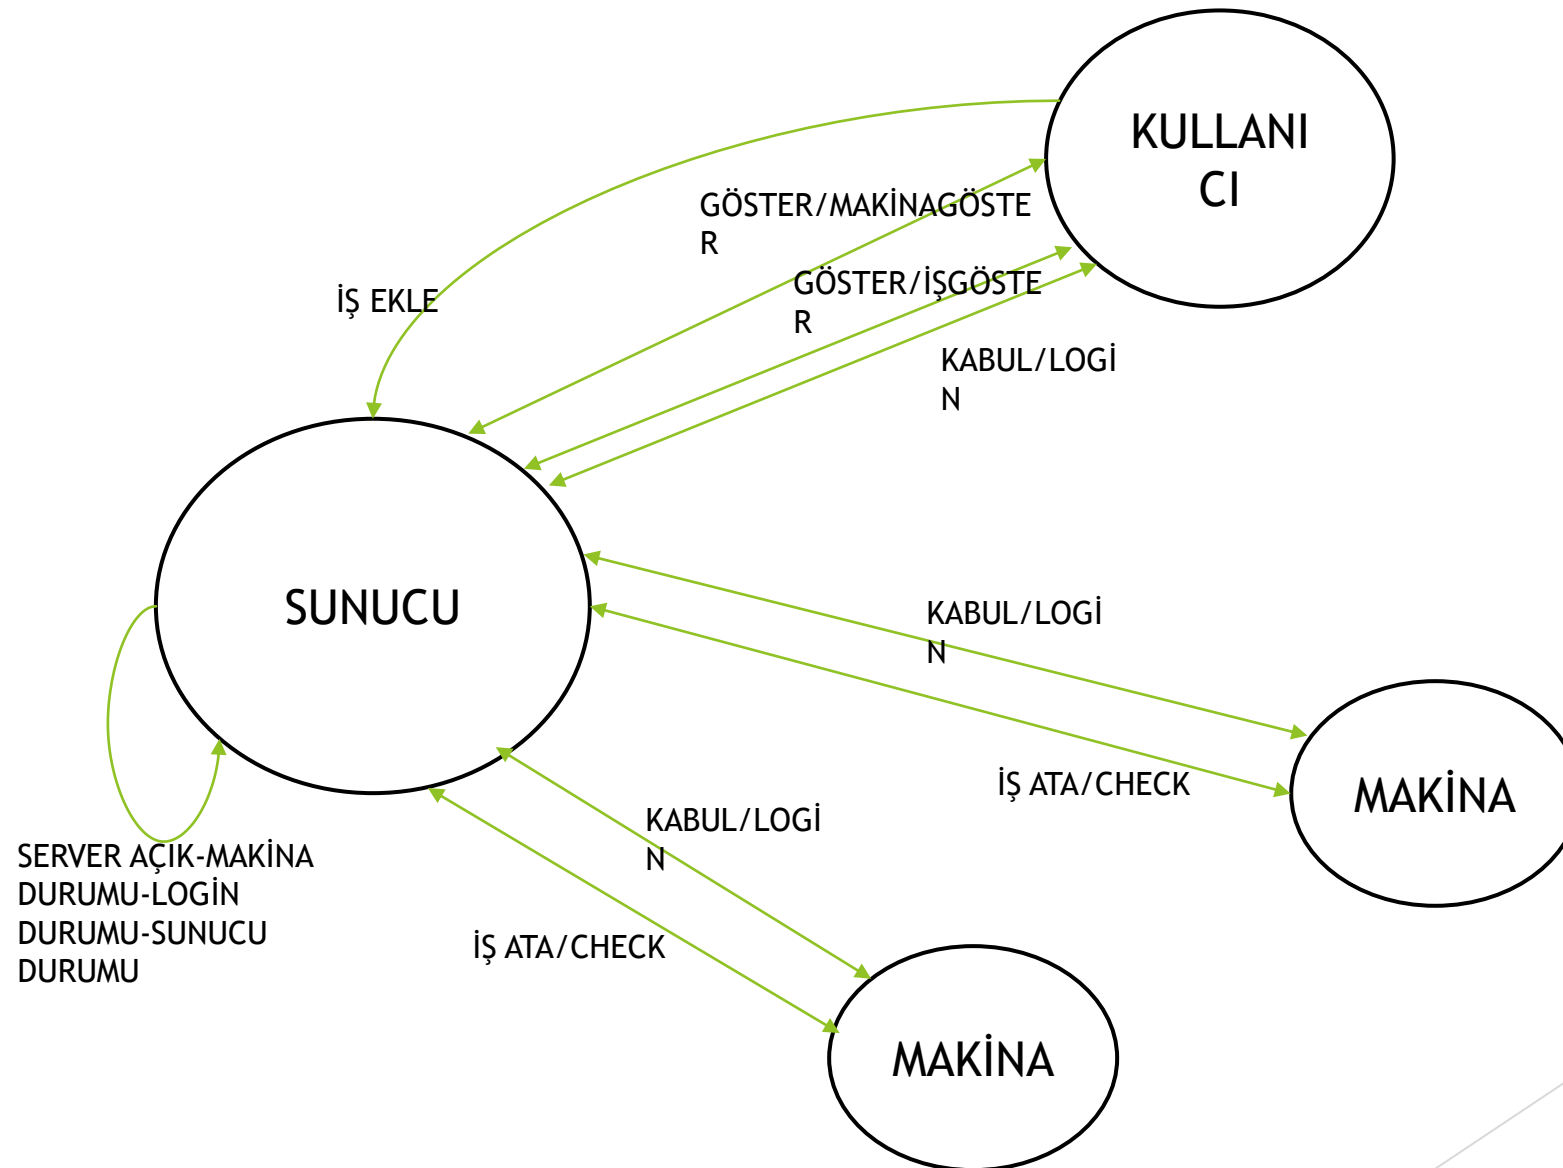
KULLANICI

GÖSTER/MAKİNAGÖSTER

İŞ EKLE

GÖSTER/İŞGÖSTER

KABUL/LOGİN

SUNUCU

KABUL/LOGİN

İŞ ATA/CHECK

MAKİNA

KABUL/LOGİN

SERVER AÇIK-MAKİNA DURUMU-LOGİN DURUMU-SUNUCU DURUMU

İŞ ATA/CHECK

MAKİNA